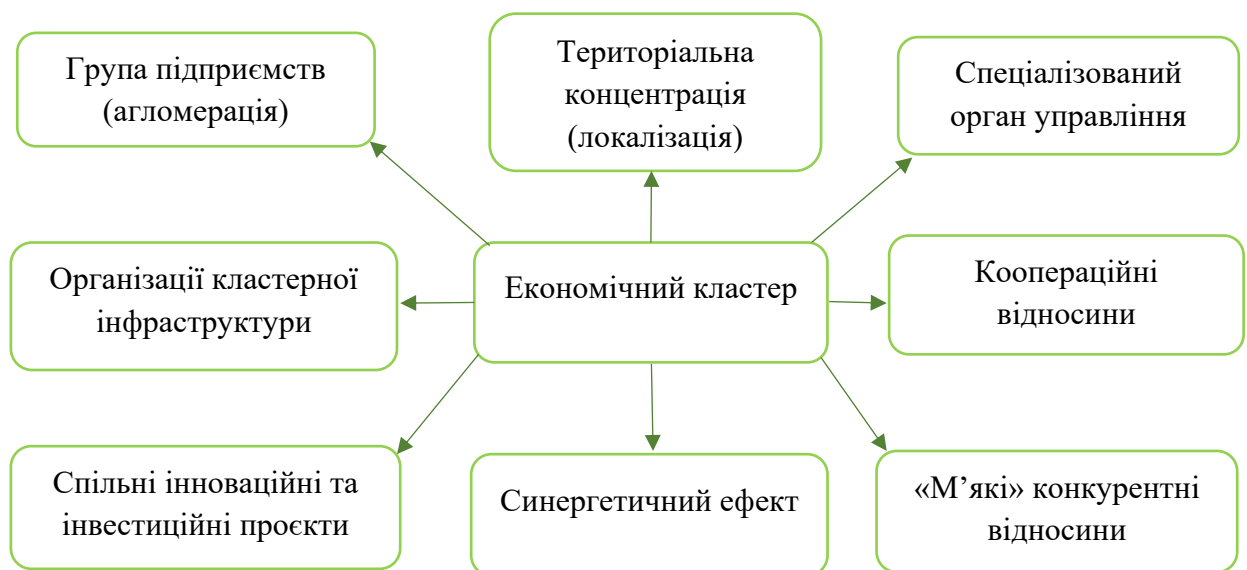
Група підприємств (агломерація)

Територіальна концентрація (локалізація)

Спеціалізований орган управління

Організації кластерної інфраструктури

Економічний кластер

Коопераційні відносини

Спільні інноваційні та інвестиційні проєкти

Синергетичний ефект

«М’які» конкурентні відносини